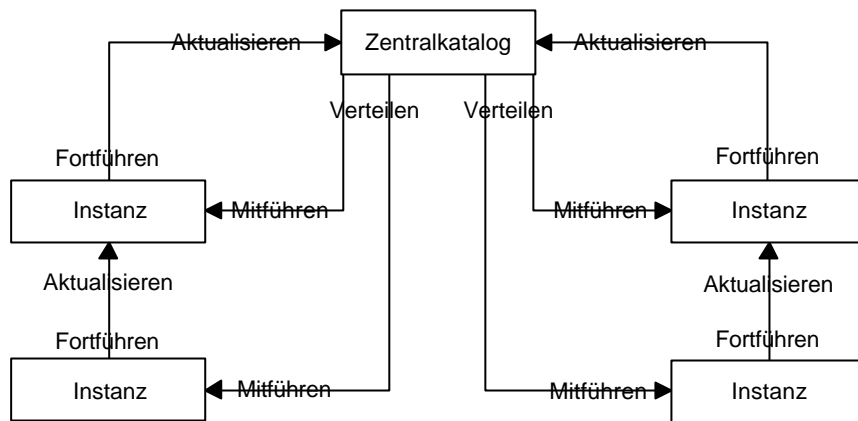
Aktualisieren
Zentralkatalog
Aktualisieren
Verteilen
Verteilen
Fortführen
Fortführen
Instanz
Mitführen
Mitführen
Instanz
Aktualisieren
Aktualisieren
Fortführen
Fortführen
Instanz
Mitführen
Mitführen
Instanz